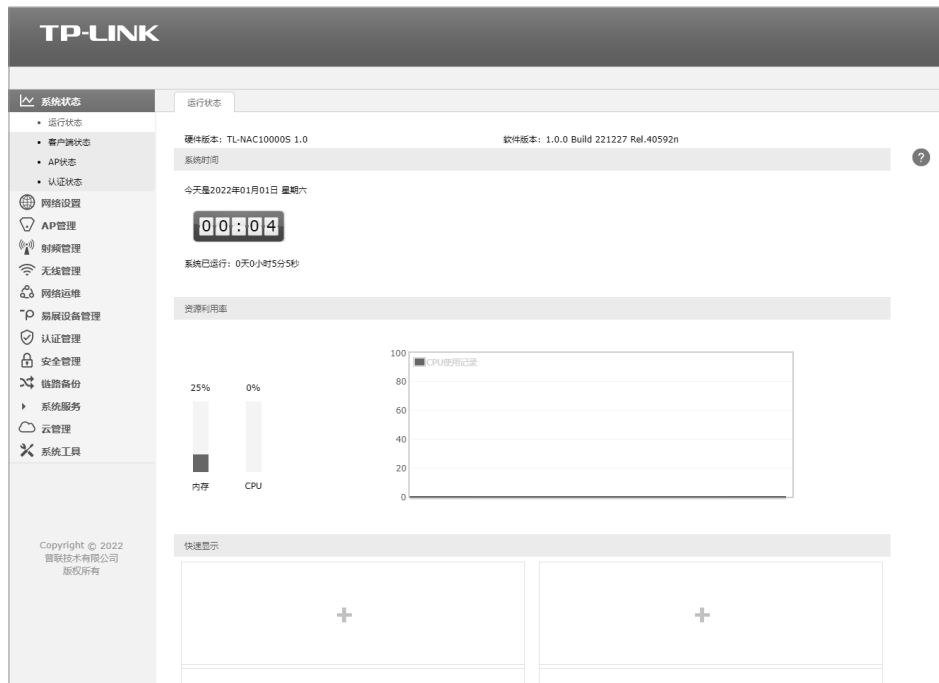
TP-LINK

系统状态
• 运行状态
• 客户端状态
• AP状态
• 认证状态
网络设置
AP管理
射频管理
无线管理
网络运维
易展设备管理
认证管理
安全管理
链路备份
系统服务
云管理
系统工具

Copyright © 2022
普联技术有限公司
版权所有

运行状态

硬件版本: TL-NAC10000S 1.0
软件版本: 1.0.0 Build 221227 Rel.40592n

系统时间

今天是2022年01月01日 星期六

00:04

系统已运行: 0天0小时5分5秒

资源利用率

25%
0%
内存
CPU

CPU使用记录
100
80
60
40
20
0

快速显示

+
+

?